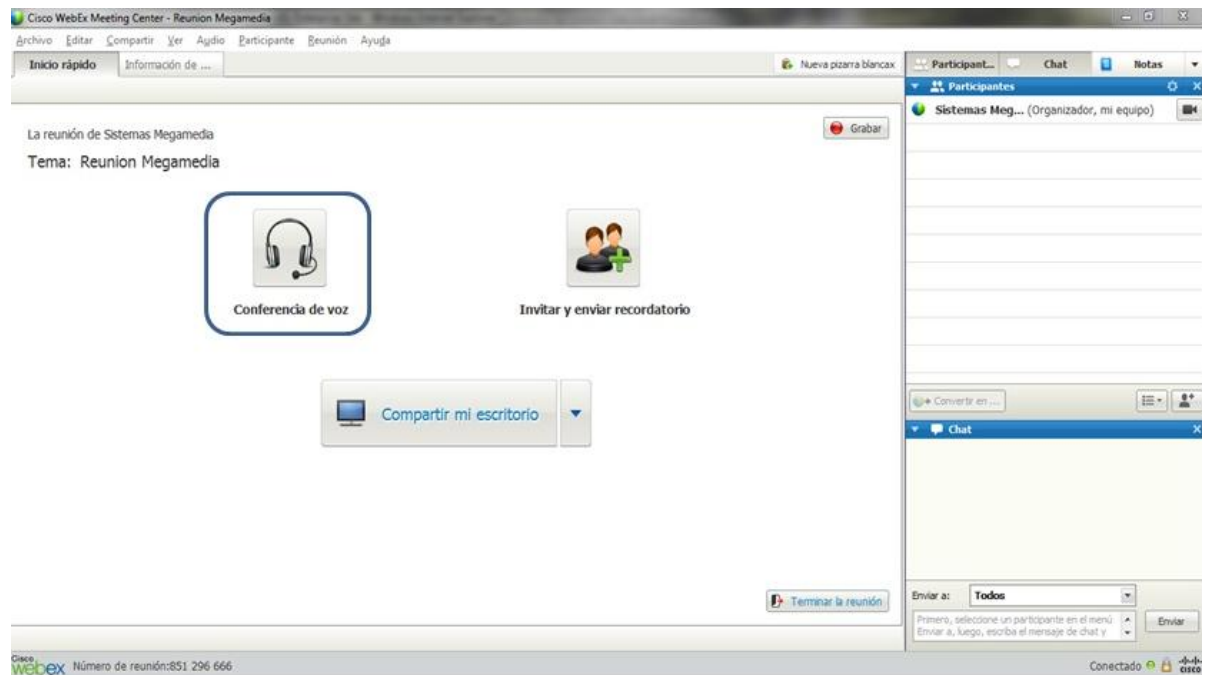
Cisco WebEx Meeting Center - Reunion Megamedia

Archivo Editar Compartir Ver Audio Participante Reunión Ayuda

Inicio rápido Información de ...

Nueva pizarra blanca

Participant... Chat Notas

Participantes

Sistemas Meg... (Organizador, mi equipo)

La reunión de Sistemas Megamedia

Tema: Reunion Megamedia

Grabar

Conferencia de voz

Invitar y enviar recordatorio

Compartir mi escritorio

Convertir en ...

Chat

Terminar la reunión

Enviar a: Todos

Primero, seleccione un participante en el menú Enviar a, luego, escriba el mensaje de chat y

Enviar

Cisco webex Número de reunión:851 296 666

Conectado

cisco